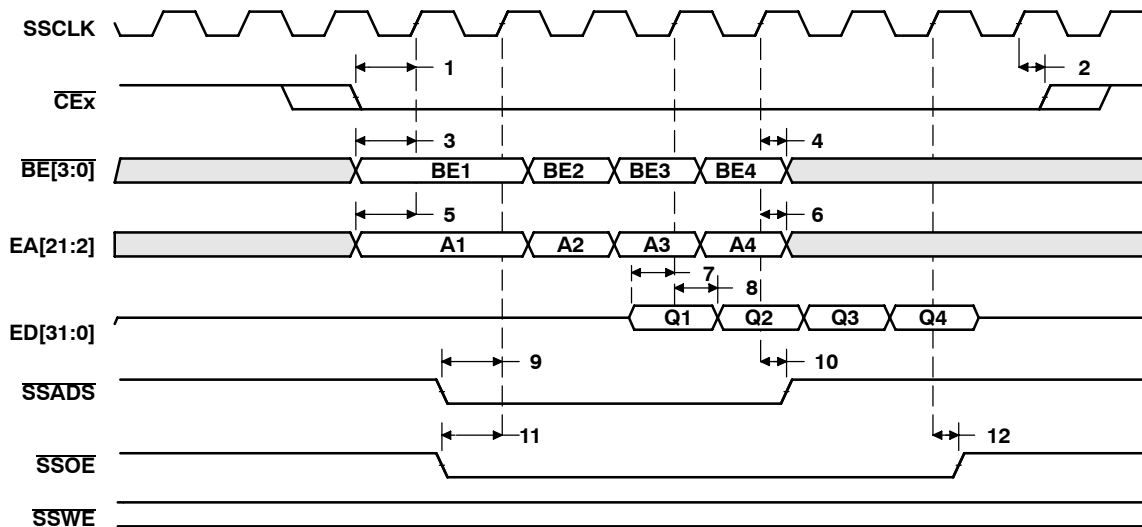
SSCLK

1

2

$\overline{CEx}$

3

4

$\overline{BE[3:0]}$

BE1 BE2 BE3 BE4

5

6

EA[21:2]

A1 A2 A3 A4

7

8

ED[31:0]

Q1 Q2 Q3 Q4

9

10

$\overline{SSADS}$

11

12

$\overline{SSOE}$

$\overline{SSWE}$